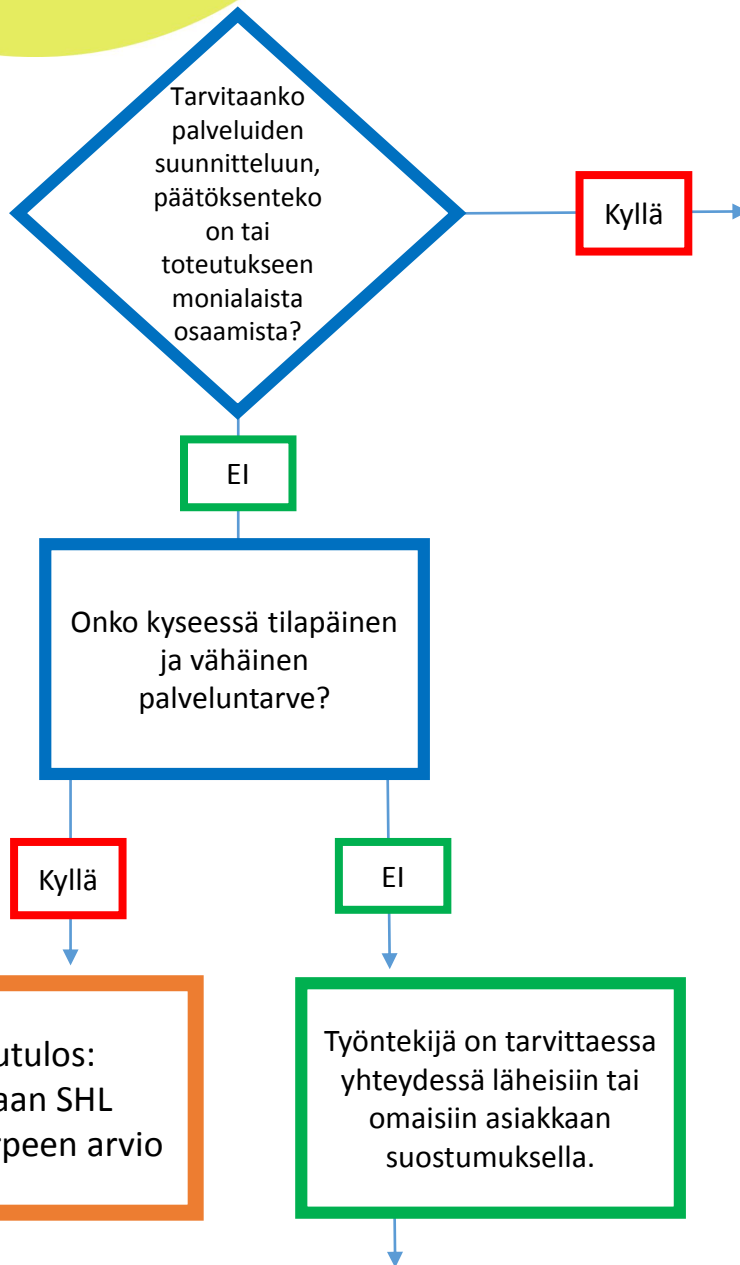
Tarvitaanko palveluiden suunnitteluun, päätöksenteko on tai toteutukseen monialaista osaamista?

Kyllä

EI

Onko kyseessä tilapäinen ja vähäinen palveluntarve?

Kyllä

EI

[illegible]utulos: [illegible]aan SHL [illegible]ypeen arvio

Työntekijä on tarvittaessa yhteydessä läheisiin tai omaisiin asiakkaan suostumuksella.